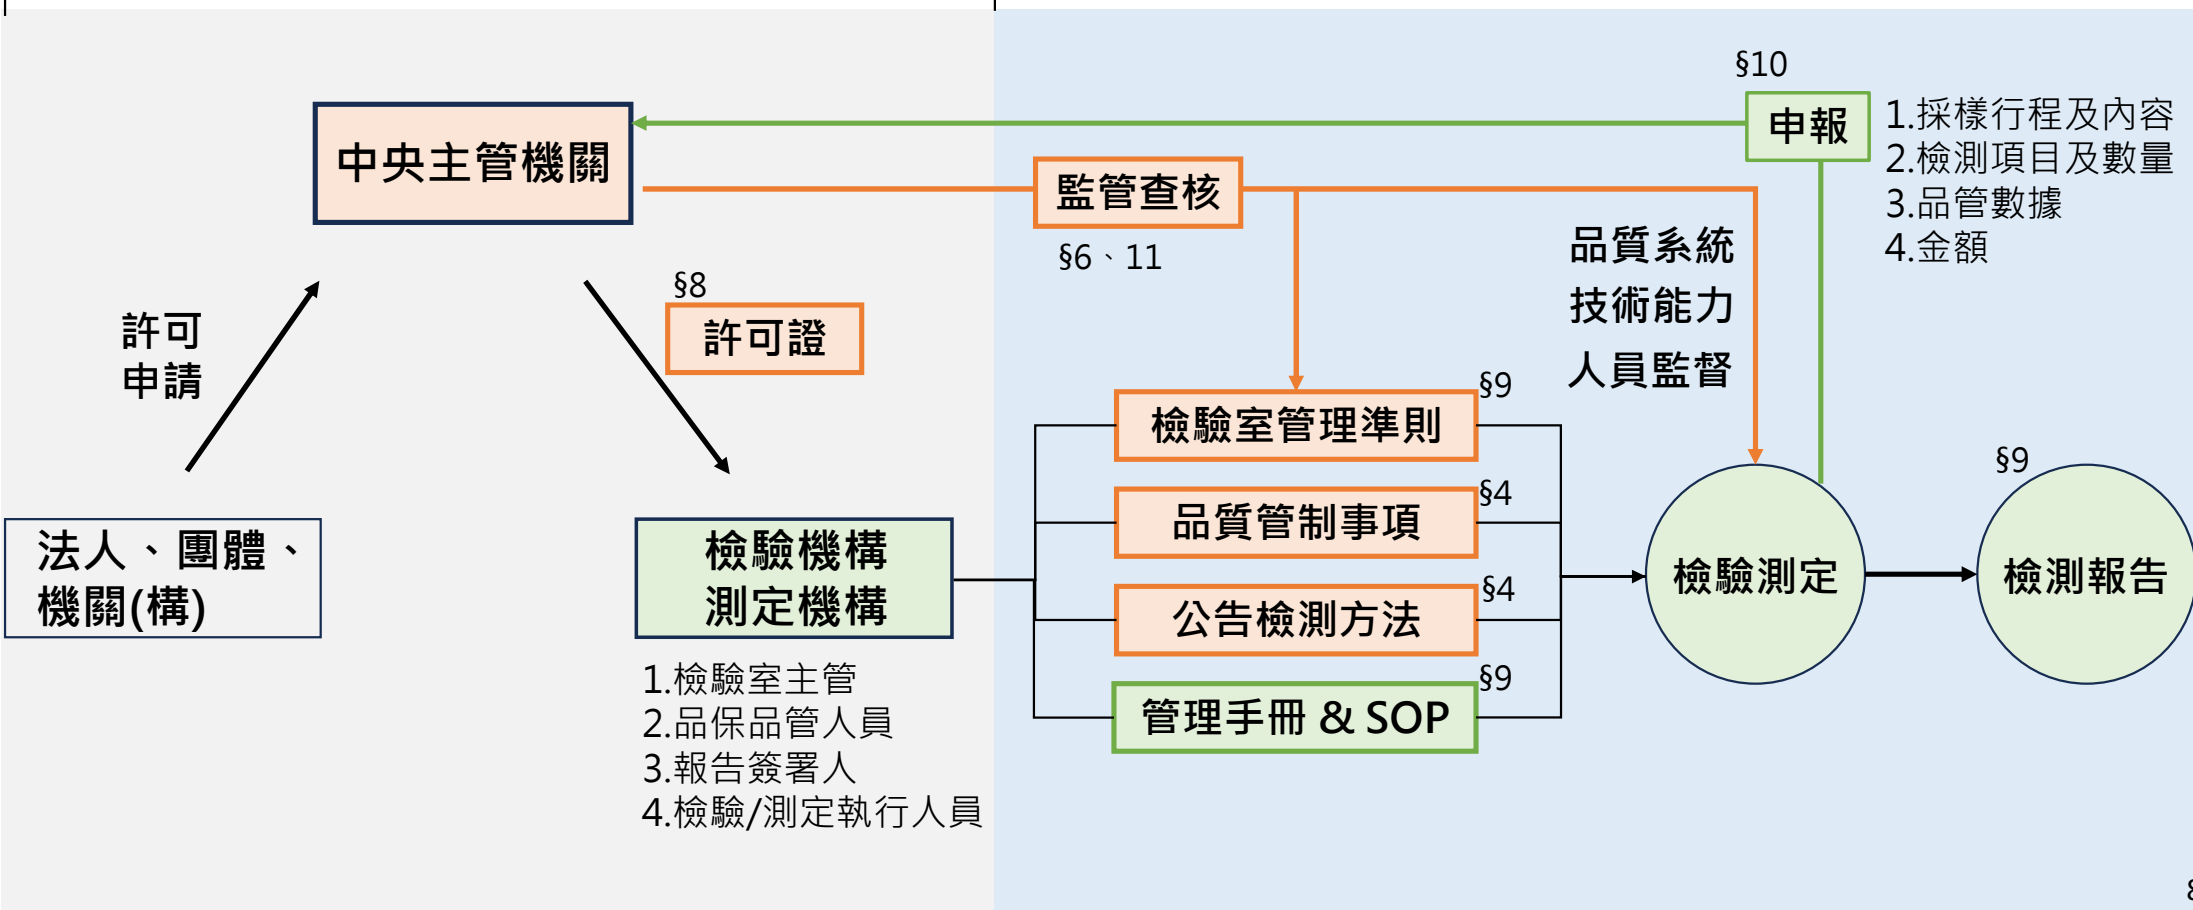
§10

申報

1.採樣行程及內容
2.檢測項目及數量
3.品管數據
4.金額

中央主管機關

監管查核

§6、11

品質系統
技術能力
人員監督

許可
申請

§8

許可證

§9

檢驗室管理準則

§4

品質管制事項

§4

公告檢測方法

§9

管理手冊 & SOP

法人、團體、
機關(構)

檢驗機構
測定機構

1.檢驗室主管
2.品保品管人員
3.報告簽署人
4.檢驗/測定執行人員

檢驗測定

§9

檢測報告